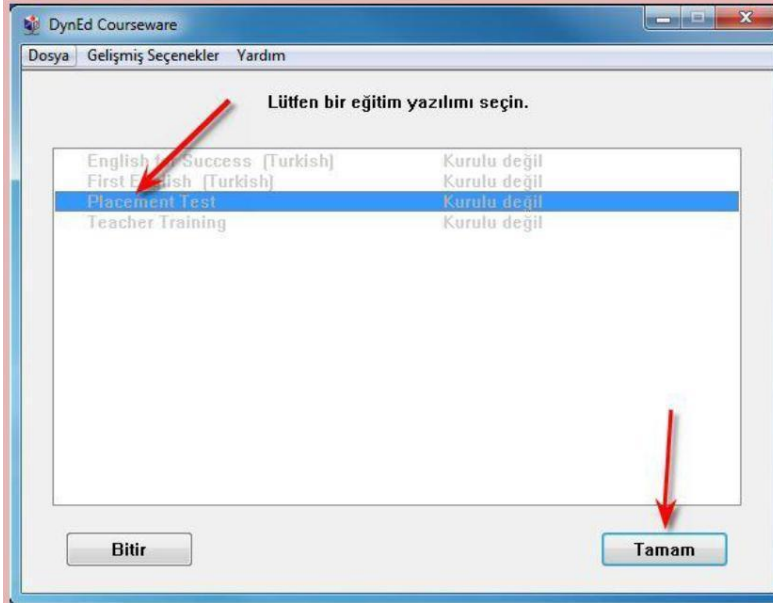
DynEd Courseware

Dosya Gelişmiş Seçenekler Yardım

Lütfen bir eğitim yazılımı seçin.

| | |
|---|---|
| English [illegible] Success (Turkish) | Kurulu değil |
| First E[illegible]lish (Turkish) | Kurulu değil |
| Placement Test | Kurulu değil |
| Teacher Training | Kurulu değil |

Bitir

Tamam